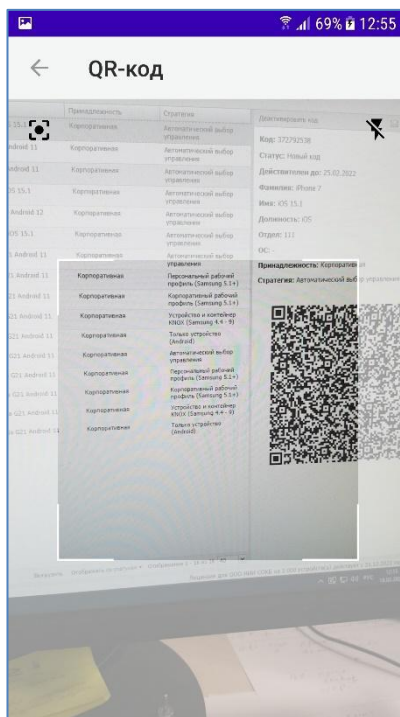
69% 12:55

QR-код

| | Принадлежность | Стратегия |
|---|---|---|
| iOS 15.1 | Корпоративная | Автоматический выбор управления |
| Android 11 | Корпоративная | Автоматический выбор управления |
| Android 11 | Корпоративная | Автоматический выбор управления |
| iOS 15.1 | Корпоративная | Автоматический выбор управления |
| Android 12 | Корпоративная | Автоматический выбор управления |
| iOS 15.1 | Корпоративная | Автоматический выбор управления |
| Android 11 | Корпоративная | управления |
| Android 11 | Корпоративная | Персональный рабочий профиль (Samsung 5.1+) |
| Android 11 | Корпоративная | Корпоративный рабочий профиль (Samsung 5.1+) |
| Android 11 | Корпоративная | Устройство и контейнер KNOX (Samsung 4.4 - 9) |
| Android 11 | Корпоративная | Только устройство (Android) |
| Android 11 | Корпоративная | Автоматический выбор управления |
| Android 11 | Корпоративная | Персональный рабочий профиль (Samsung 5.1+) |
| Android 11 | Корпоративная | Корпоративный рабочий профиль (Samsung 5.1+) |
| | Корпоративная | Устройство и контейнер KNOX (Samsung 4.4 - 9) |
| Android 11 | Корпоративная | Только устройство (Android) |

Действительный код

Код: 372792538

Статус: Новый код

Действителен до: 25.02.2022

Фамилия: iPhone 7

Имя: iOS 15.1

Должность: iOS

Отдел: 111

ОС: -

Принадлежность: Корпоративная

Стратегия: Автоматический выбор управления

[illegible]